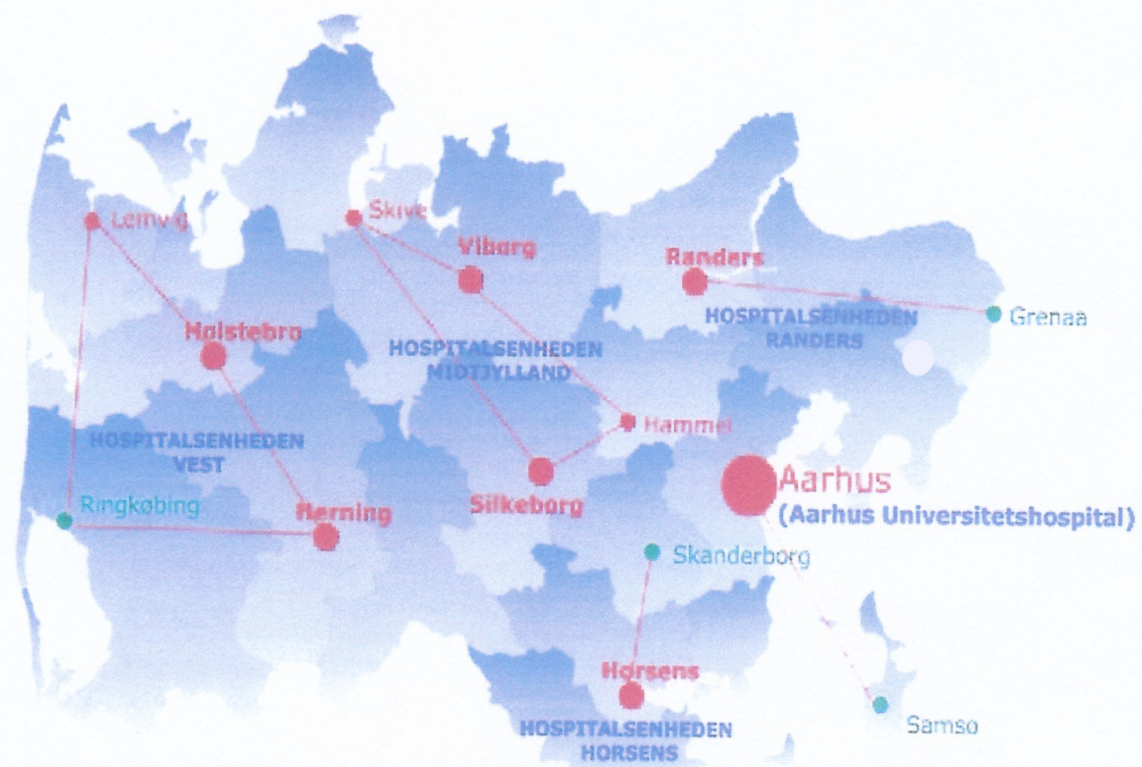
Lemvig
Skive
Viborg
Randers
Grenaa
HOSPITALSENHEDEN RANDERS
Holstebro
HOSPITALSENHEDEN MIDTJYLLAND
Hammel
HOSPITALSENHEDEN VEST
Aarhus
(Aarhus Universitetshospital)
Ringkøbing
Herning
Silkeborg
Skanderborg
Horsens
Samso
HOSPITALSENHEDEN HORSENS